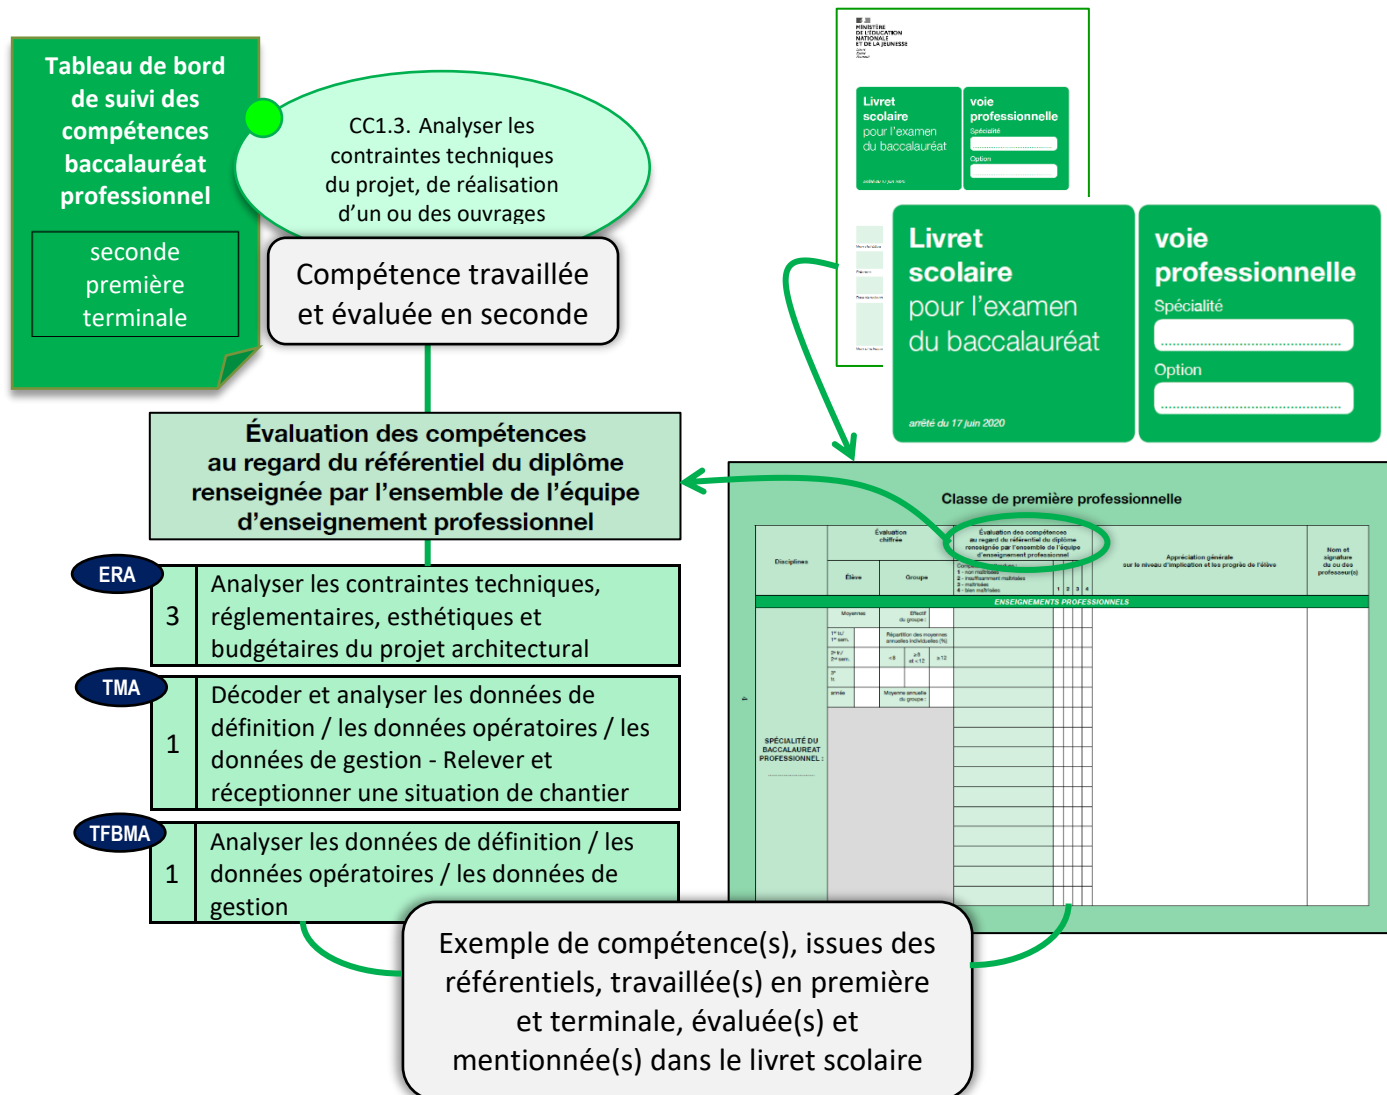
Tableau de bord de suivi des compétences baccalauréat professionnel

seconde
première
terminale

CC1.3. Analyser les contraintes techniques du projet, de réalisation d'un ou des ouvrages

Compétence travaillée et évaluée en seconde

MINISTÈRE DE L'ÉDUCATION NATIONALE ET DE LA JEUNESSE

Livret scolaire pour l'examen du baccalauréat

voie professionnelle
Spécialité
Option

arrêté du 17 juin 2020

Livret scolaire pour l'examen du baccalauréat

voie professionnelle
Spécialité
Option

arrêté du 17 juin 2020

Évaluation des compétences au regard du référentiel du diplôme renseignée par l'ensemble de l'équipe d'enseignement professionnel

Classe de première professionnelle

| Disciplines | Évaluation chiffrée | | Évaluation des compétences au regard du référentiel du diplôme renseignée par l'ensemble de l'équipe d'enseignement professionnel | Appréciation générale sur le niveau d'implication et les progrès de l'élève | Nom et signature du ou des professeur(s) |
|---|---|---|---|---|---|
| | Élève | Groupe | 1 2 3 4 | | |

ENSEIGNEMENTS PROFESSIONNELS

SPÉCIALITÉ DU BACCALAURÉAT PROFESSIONNEL :

ERA
3
Analyser les contraintes techniques, réglementaires, esthétiques et budgétaires du projet architectural

TMA
1
Décoder et analyser les données de définition / les données opératoires / les données de gestion - Relever et réceptionner une situation de chantier

TFBMA
1
Analyser les données de définition / les données opératoires / les données de gestion

Exemple de compétence(s), issues des référentiels, travaillée(s) en première et terminale, évaluée(s) et mentionnée(s) dans le livret scolaire